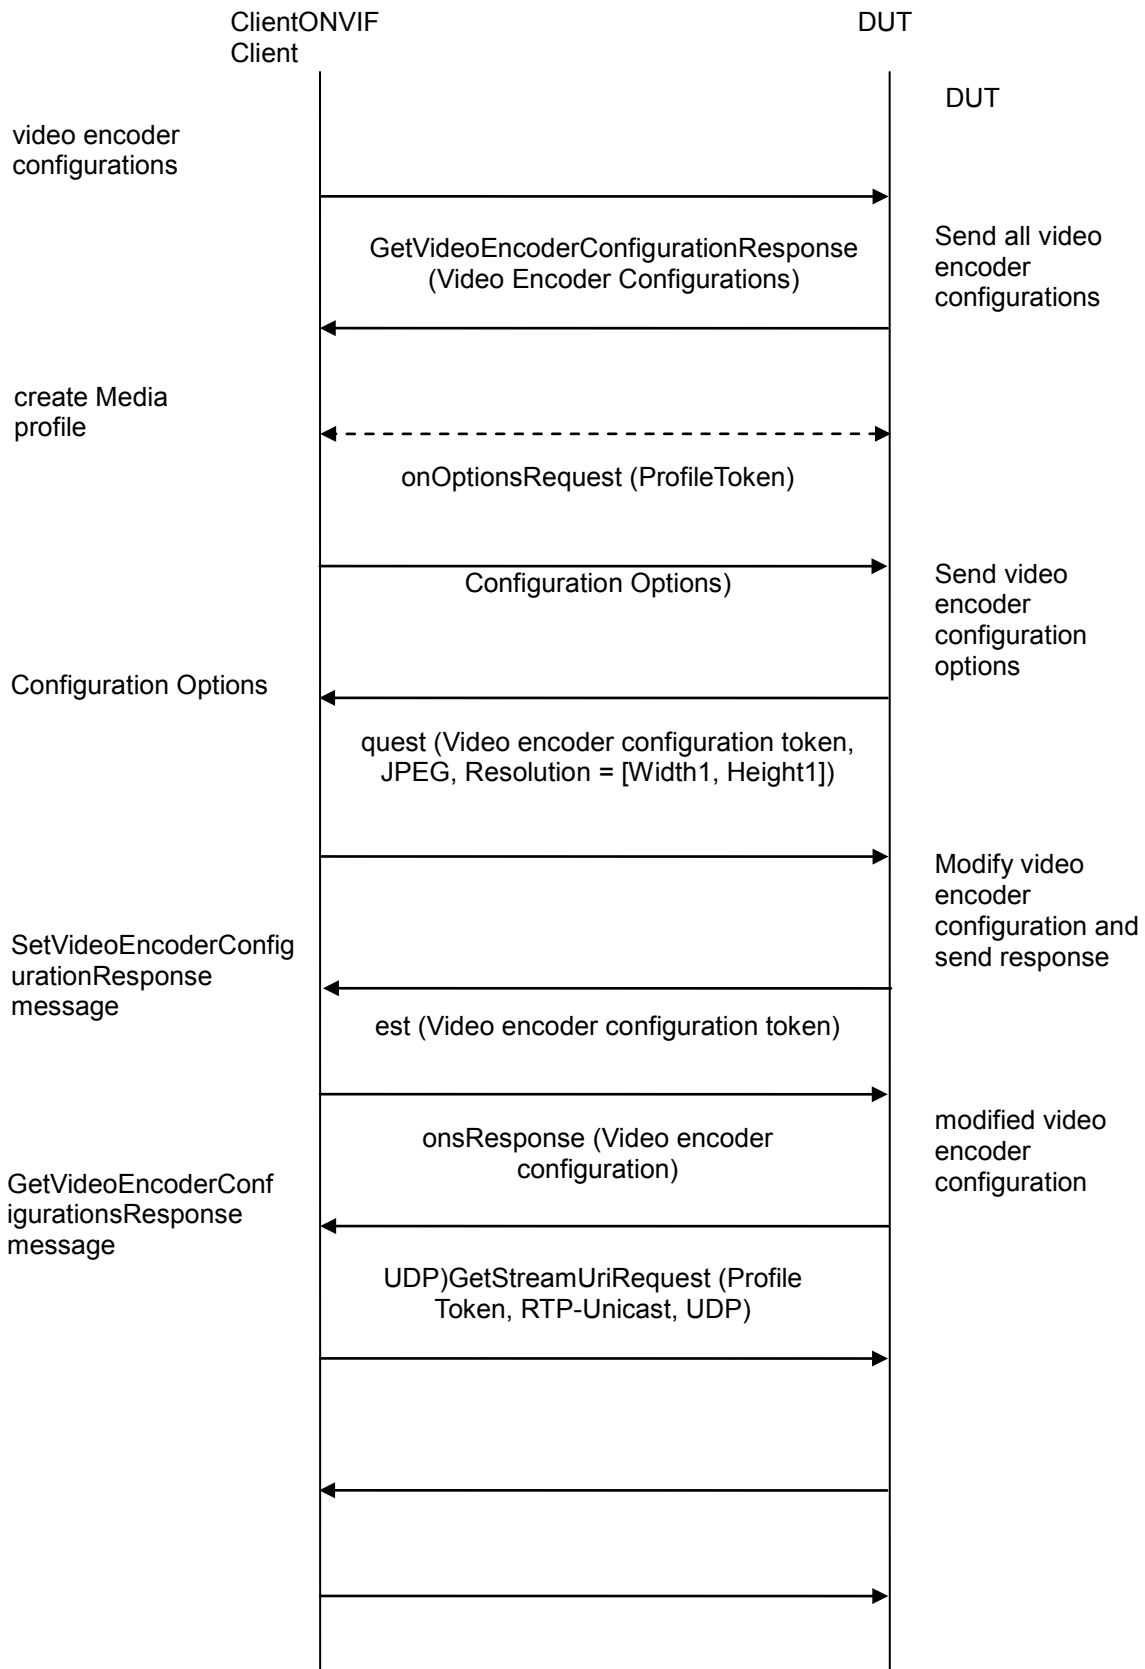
ClientONVIF Client

DUT

DUT

video encoder configurations

GetVideoEncoderConfigurationResponse (Video Encoder Configurations)

Send all video encoder configurations

create Media profile

onOptionsRequest (ProfileToken)

Configuration Options)

Send video encoder configuration options

Configuration Options

quest (Video encoder configuration token, JPEG, Resolution = [Width1, Height1])

Modify video encoder configuration and send response

SetVideoEncoderConfigurationResponse message

est (Video encoder configuration token)

modified video encoder configuration

onsResponse (Video encoder configuration)

GetVideoEncoderConfigurationsResponse message

UDP)GetStreamUriRequest (Profile Token, RTP-Unicast, UDP)